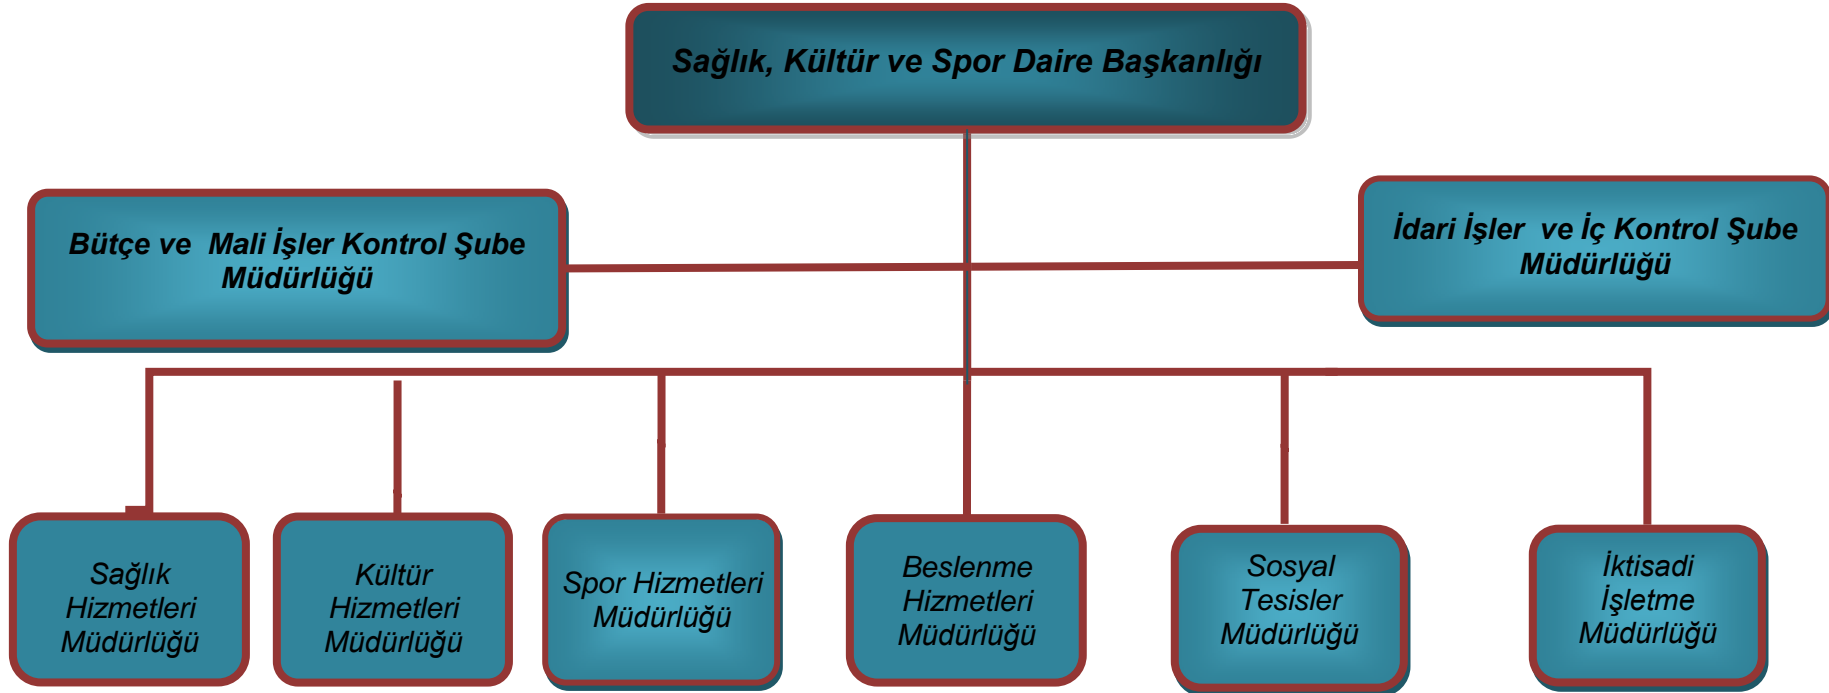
Sağlık, Kültür ve Spor Daire Başkanlığı

Bütçe ve Mali İşler Kontrol Şube Müdürlüğü

İdari İşler ve İç Kontrol Şube Müdürlüğü

Sağlık Hizmetleri Müdürlüğü

Kültür Hizmetleri Müdürlüğü

Spor Hizmetleri Müdürlüğü

Beslenme Hizmetleri Müdürlüğü

Sosyal Tesisler Müdürlüğü

İktisadi İşletme Müdürlüğü